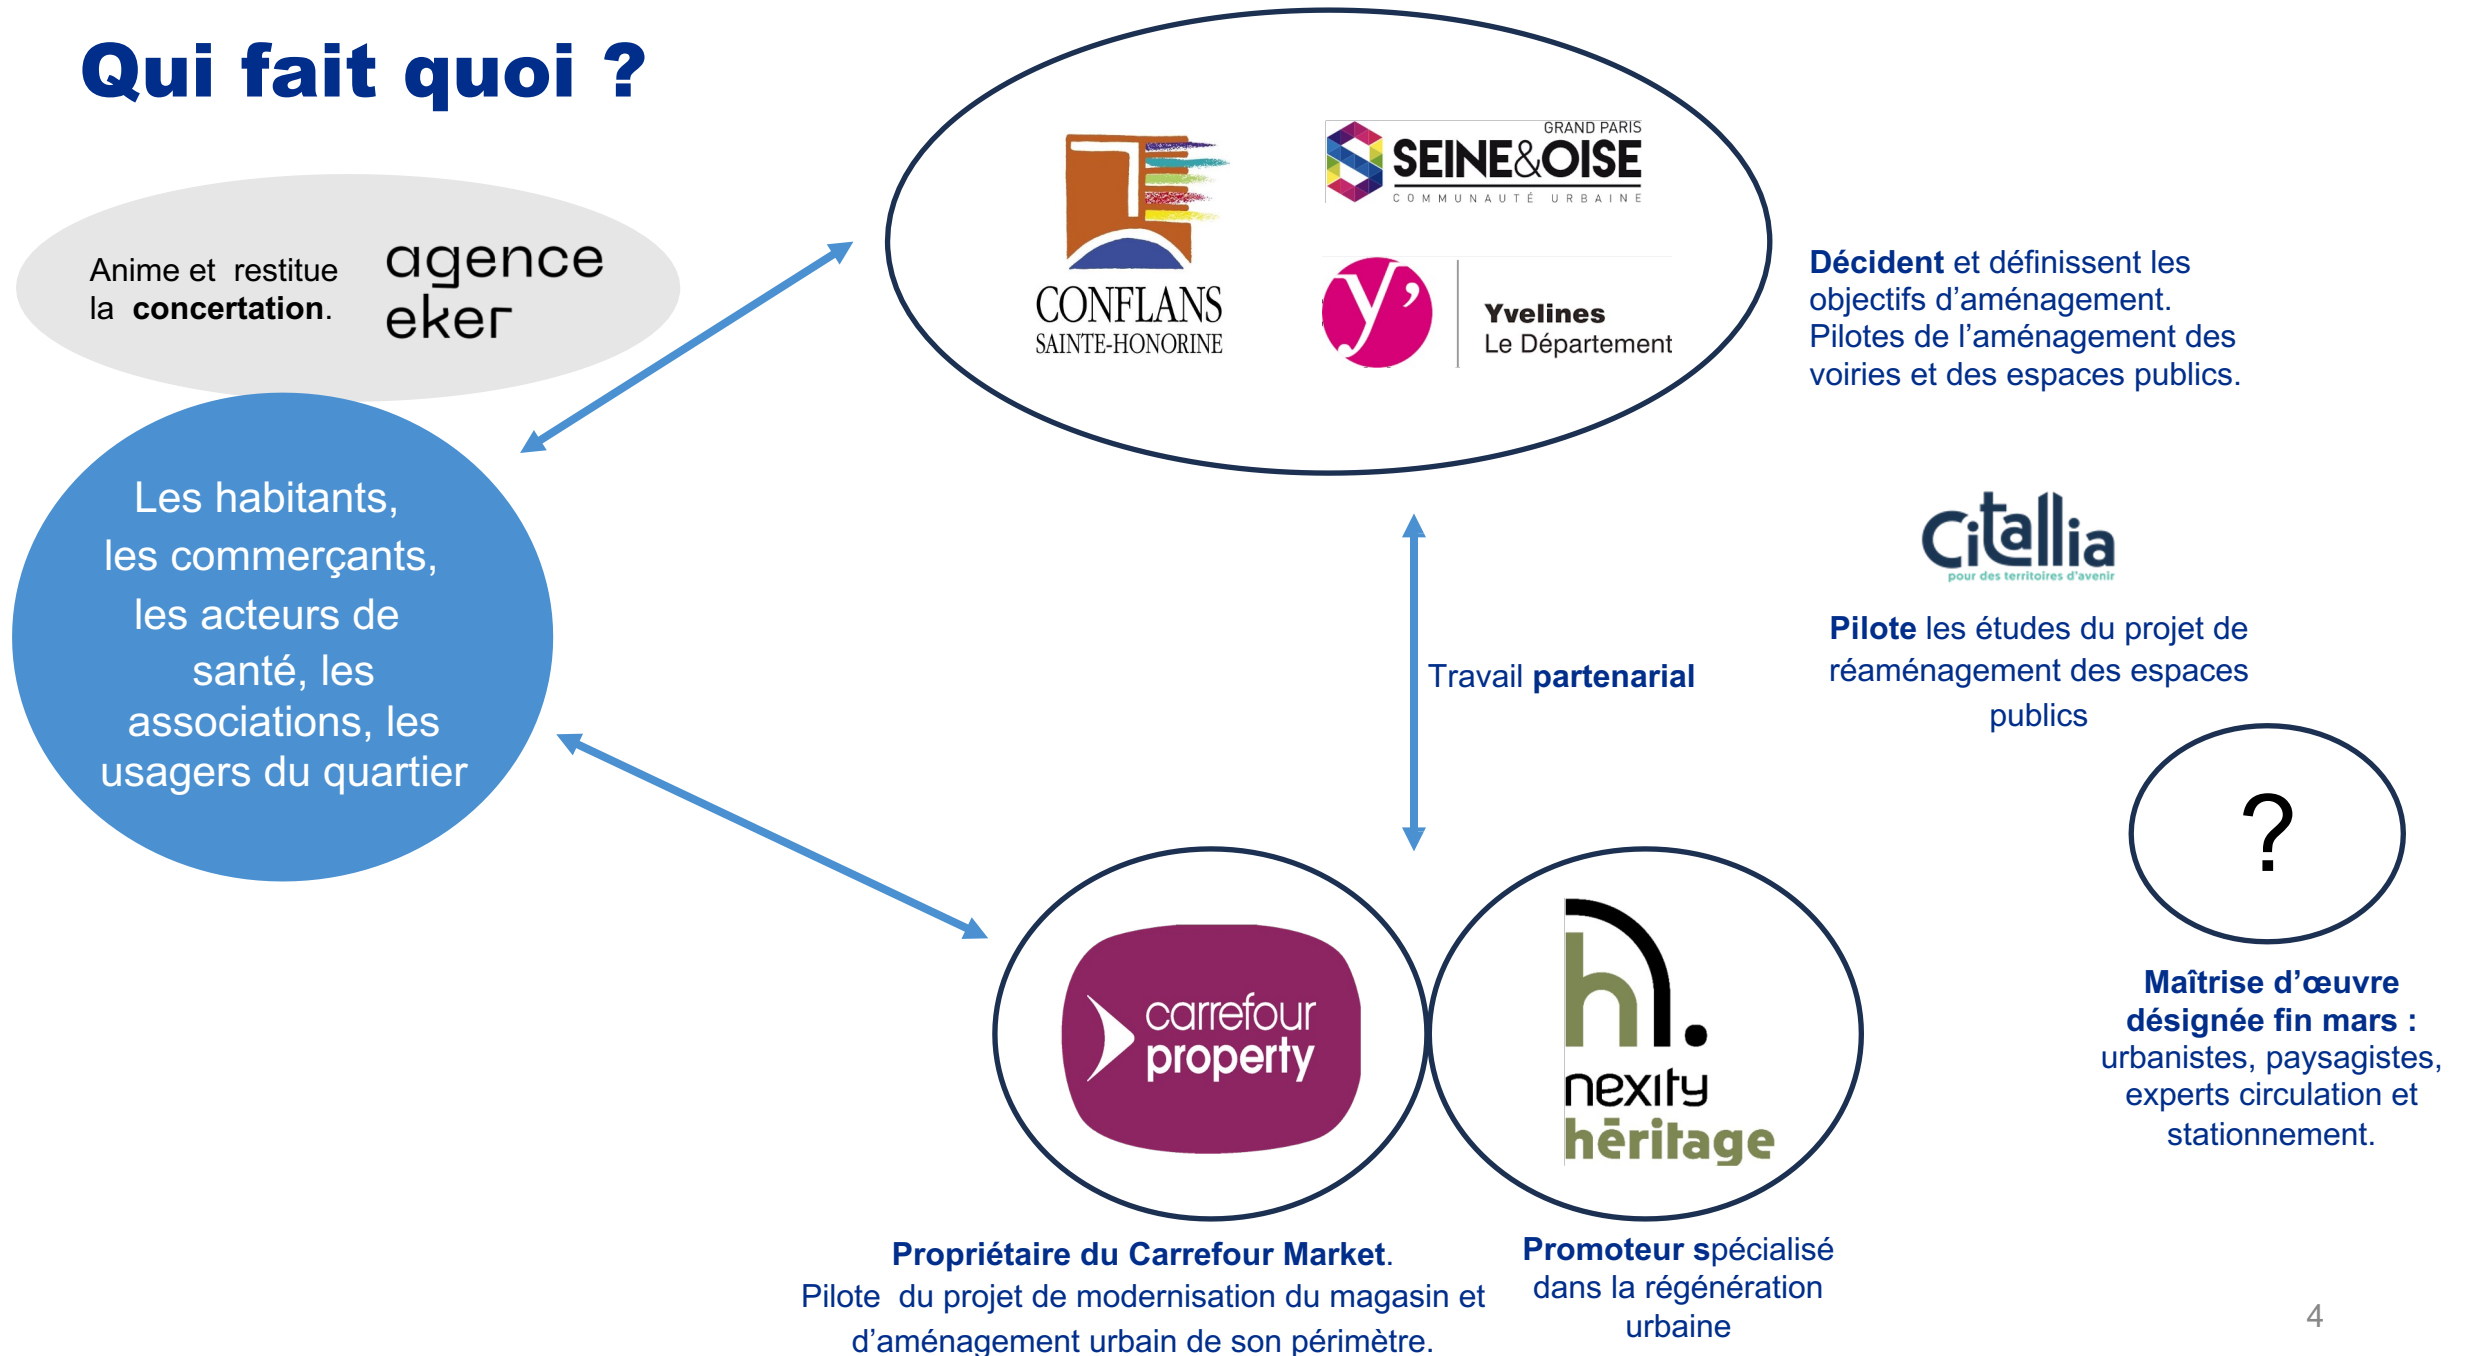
Qui fait quoi ?

Anime et restitue la concertation.

agence eker

Les habitants, les commerçants, les acteurs de santé, les associations, les usagers du quartier

CONFLANS SAINTE-HONORINE

GRAND PARIS SEINE&OISE COMMUNAUTÉ URBAINE

y' Yvelines Le Département

Décident et définissent les objectifs d'aménagement. Pilotes de l'aménagement des voiries et des espaces publics.

Citallia pour des territoires d'avenir

Pilote les études du projet de réaménagement des espaces publics

Travail partenarial

?

Maîtrise d'œuvre désignée fin mars : urbanistes, paysagistes, experts circulation et stationnement.

carrefour property

nexity héritage

Propriétaire du Carrefour Market.
Pilote du projet de modernisation du magasin et d'aménagement urbain de son périmètre.

Promoteur spécialisé dans la régénération urbaine

4